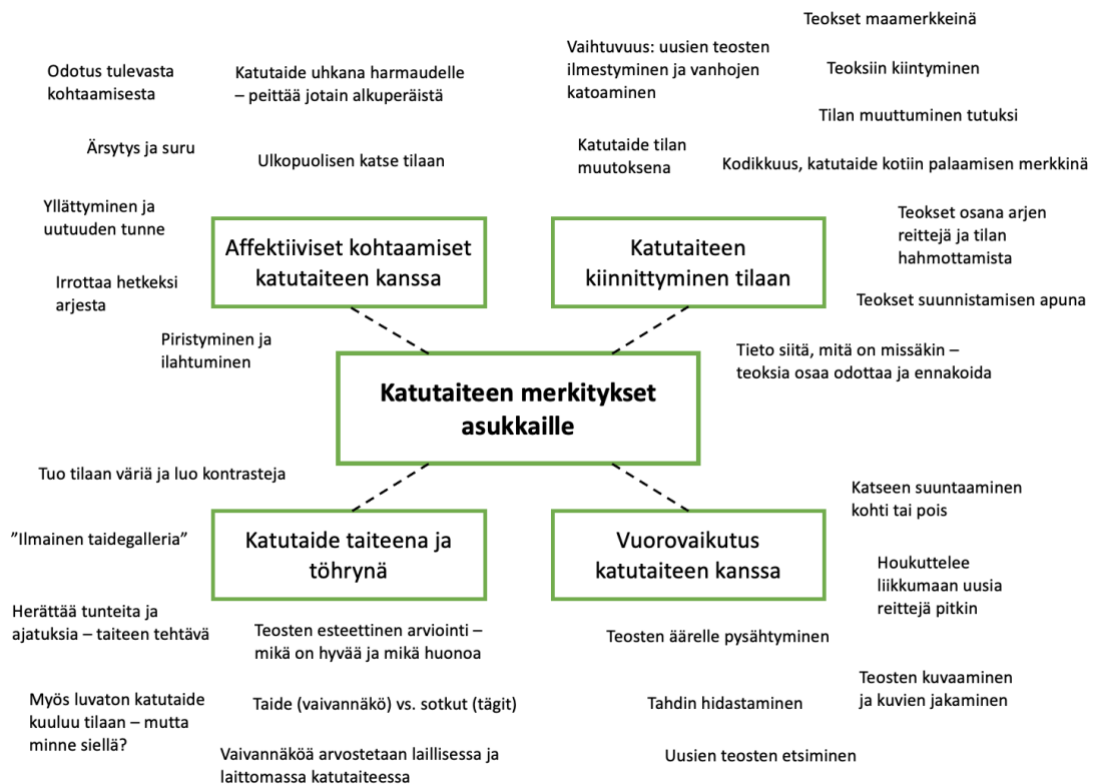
Teokset maamerkkeinä

Odotus tulevasta kohtaamisesta

Katutaide uhkana harmaudelle – peittää jotain alkuperäistä

Vaihtuvuus: uusien teosten ilmestyminen ja vanhojen katoaminen

Teoksiin kiintyminen

Tilan muuttuminen tutuksi

Ärsytys ja suru

Ulkopuolisen katse tilaan

Katutaide tilan muutoksena

Kodikkuus, katutaide kotiin palaamisen merkkinä

Yllättyminen ja uutuuden tunne

Affektiiviset kohtaamiset katutaiteen kanssa

Katutaiteen kiinnittyminen tilaan

Teokset osana arjen reittejä ja tilan hahmottamista

Irrottaa hetkeksi arjesta

Teokset suunnistamisen apuna

Piristyminen ja ilahtuminen

Tieto siitä, mitä on missäkin – teoksia osaa odottaa ja ennakoida

Katutaiteen merkitykset asukkaille

Tuo tilaan väriä ja luo kontrasteja

Katseen suuntaaminen kohti tai pois

”Ilmainen taidegalleria”

Katutaide taiteena ja töhrynä

Vuorovaikutus katutaiteen kanssa

Houkuttelee liikkumaan uusia reittejä pitkin

Herättää tunteita ja ajatuksia – taiteen tehtävä

Teosten esteettinen arviointi – mikä on hyvää ja mikä huonoa

Teosten äärelle pysähtyminen

Teosten kuvaaminen ja kuvien jakaminen

Myös luvaton katutaide kuuluu tilaan – mutta minne siellä?

Taide (vaivannäkö) vs. sotkut (tägit)

Tahdin hidastaminen

Vaivannäköä arvostetaan laillisessa ja laittomassa katutaiteessa

Uusien teosten etsiminen